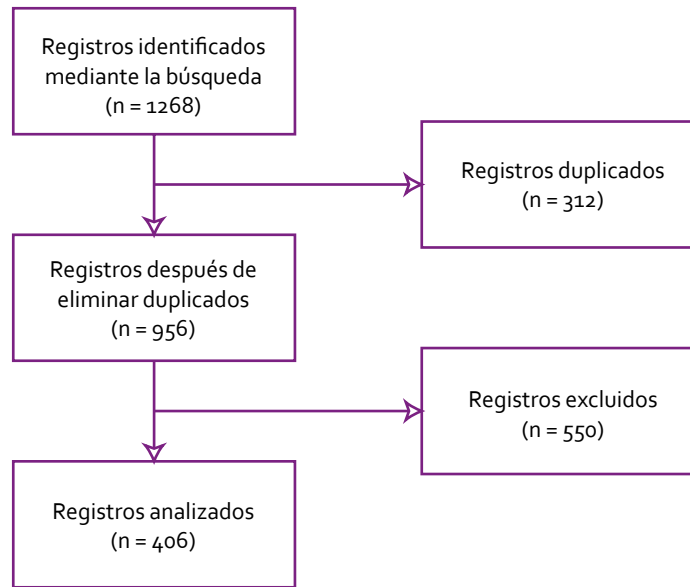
Registros identificados mediante la búsqueda
(n = 1268)

Registros duplicados
(n = 312)

Registros después de eliminar duplicados
(n = 956)

Registros excluidos
(n = 550)

Registros analizados
(n = 406)